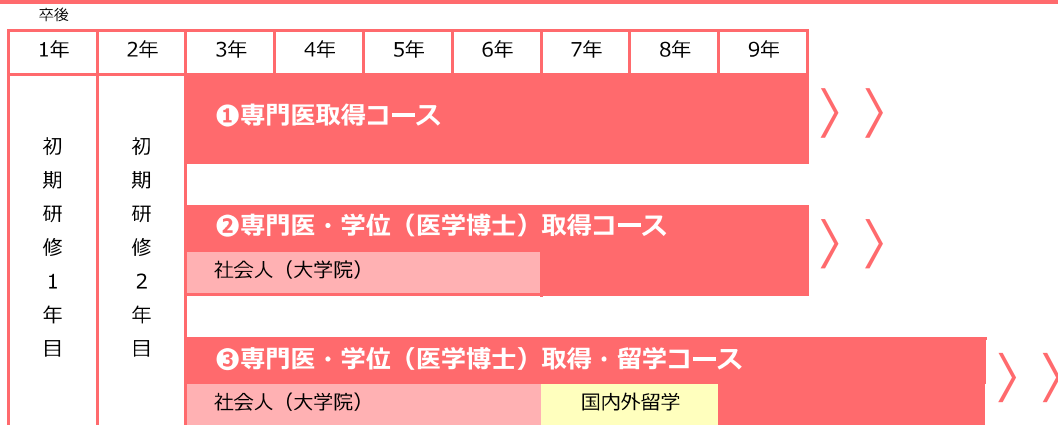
卒後

| 1年 | 2年 | 3年 | 4年 | 5年 | 6年 | 7年 | 8年 | 9年 |
|---|---|---|---|---|---|---|---|---|

初期研修1年目

初期研修2年目

❶専門医取得コース

❷専門医・学位（医学博士）取得コース

社会人（大学院）

❸専門医・学位（医学博士）取得・留学コース

社会人（大学院）

国内外留学